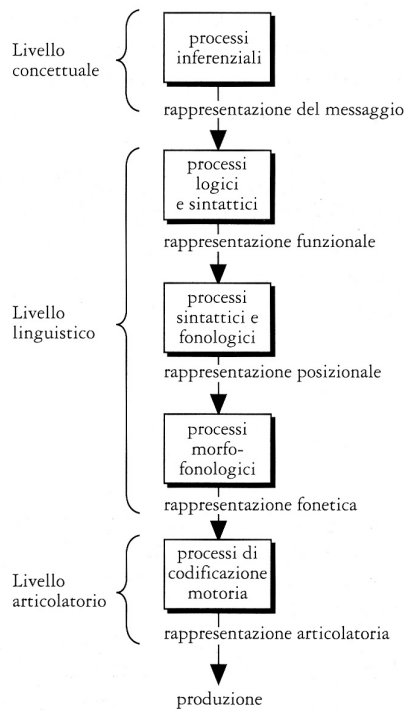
Livello concettuale

processi inferenziali

rappresentazione del messaggio

processi logici e sintattici

rappresentazione funzionale

Livello linguistico

processi sintattici e fonologici

rappresentazione posizionale

processi morfo-fonologici

rappresentazione fonetica

Livello articolatorio

processi di codificazione motoria

rappresentazione articolatoria

produzione